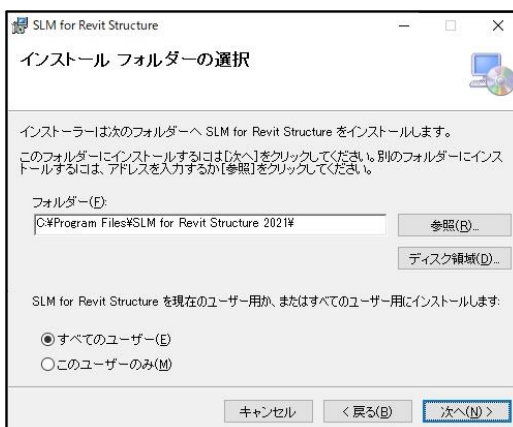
SLM for Revit Structure

インストール フォルダーの選択

インストーラーは次のフォルダーへ SLM for Revit Structure をインストールします。

このフォルダーにインストールするには[次へ]をクリックしてください。別のフォルダーにインストールするには、アドレスを入力するか[参照]をクリックしてください。

フォルダー(F):

C:¥Program Files¥SLM for Revit Structure 2021¥

参照(R)...

ディスク領域(D)...

SLM for Revit Structure を現在のユーザー用か、またはすべてのユーザー用にインストールします:

すべてのユーザー(E)

このユーザーのみ(M)

キャンセル

< 戻る(B)

次へ(N) >